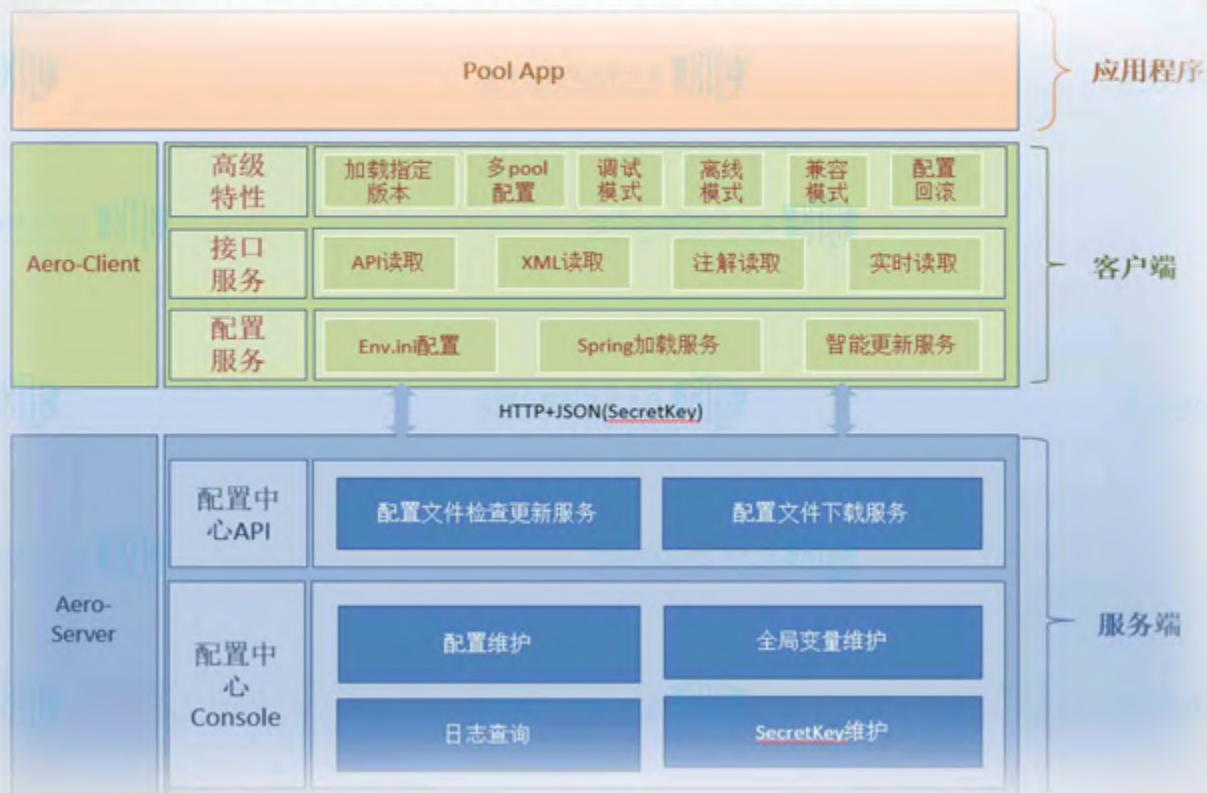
Pool App

应用程序

Aero-Client

高级特性

加载指定版本

多pool配置

调试模式

离线模式

兼容模式

配置回滚

接口服务

API读取

XML读取

注解读取

实时读取

配置服务

Env.ini配置

Spring加载服务

智能更新服务

客户端

HTTP+JSON(SecretKey)

Aero-Server

配置中心API

配置文件检查更新服务

配置文件下载服务

配置中心Console

配置维护

全局变量维护

日志查询

SecretKey维护

服务端